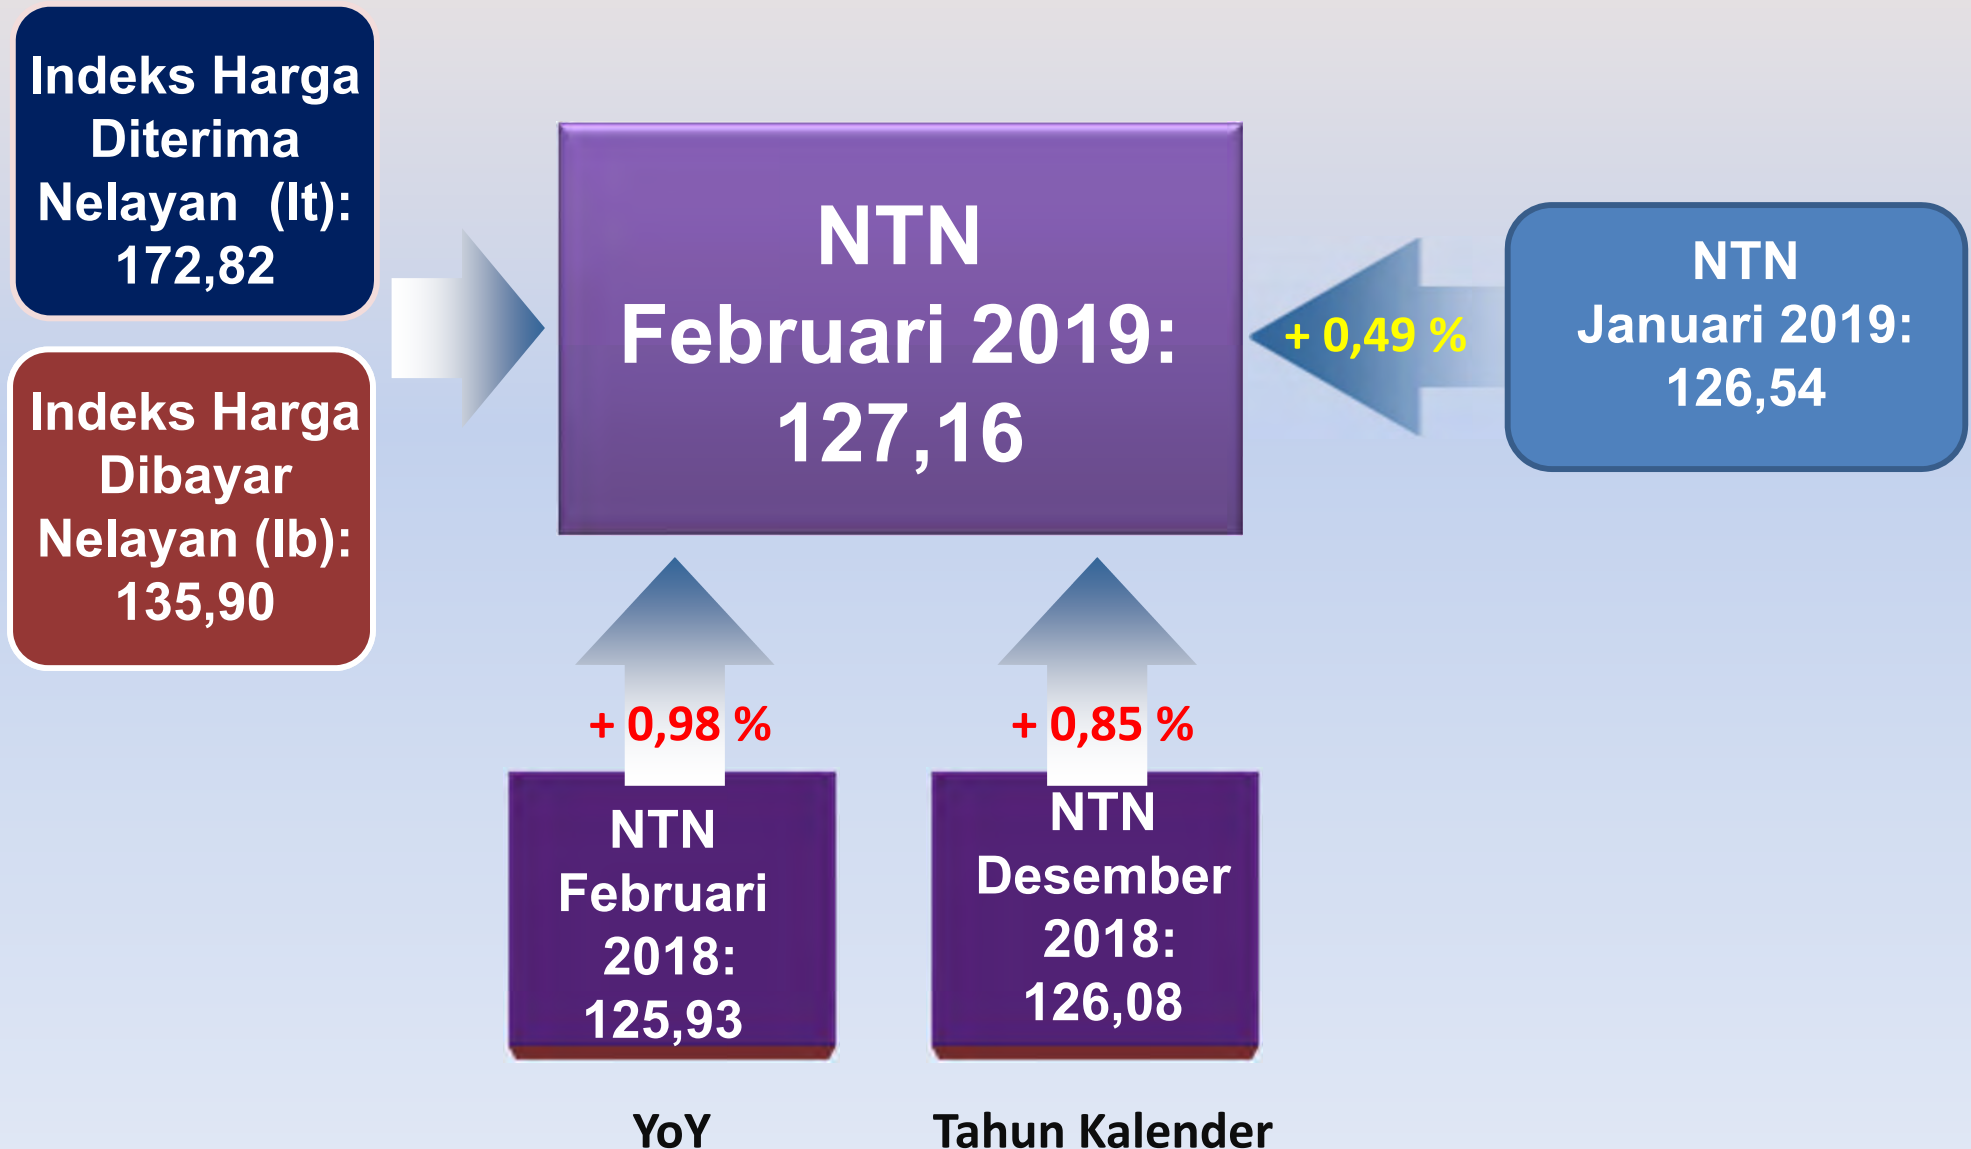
Indeks Harga Diterima Nelayan (It): 172,82

Indeks Harga Dibayar Nelayan (Ib): 135,90

NTN Februari 2019: 127,16

+ 0,49 %

NTN Januari 2019: 126,54

+ 0,98 %

+ 0,85 %

NTN Februari 2018: 125,93

NTN Desember 2018: 126,08

YoY

Tahun Kalender